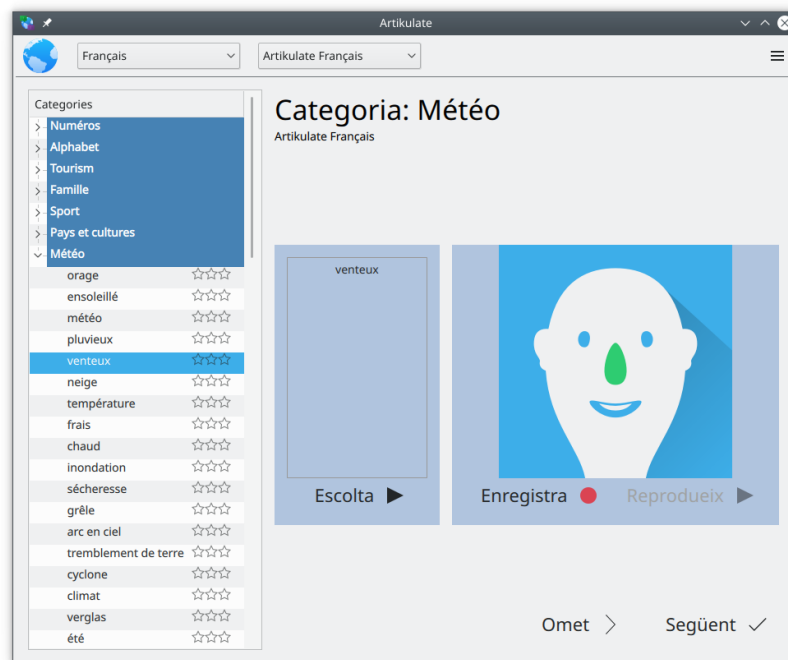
Artikulate

Français
Artikulate Français

Categories
Numéros
Alphabet
Tourism
Famille
Sport
Pays et cultures
Météo
orage
ensoleillé
météo
pluvieux
venteux
neige
température
frais
chaud
inondation
sécheresse
grêle
arc en ciel
tremblement de terre
cyclone
climat
verglas
été

Categoria: Météo
Artikulate Français

venteux

Escolta

Enregistra
Reprodueix

Omet
Següent